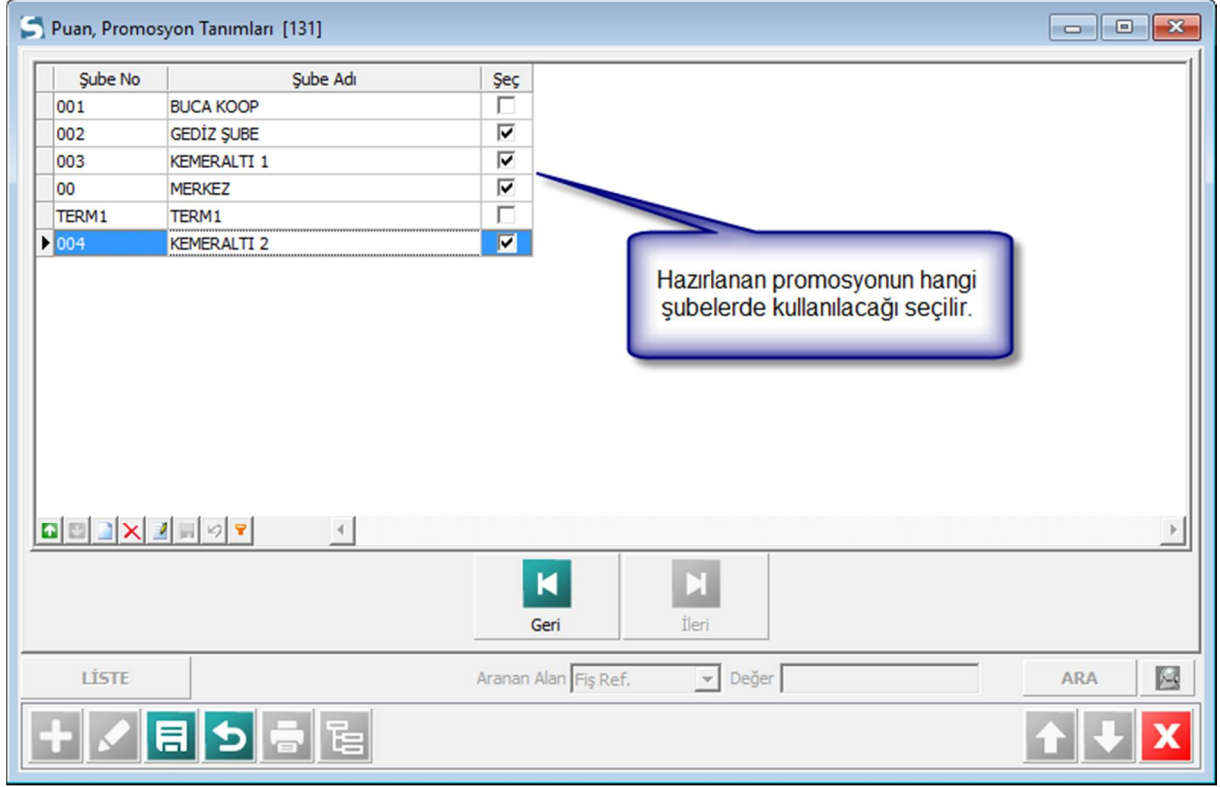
Puan, Promosyon Tanımları [131]

| Şube No | Şube Adı | Seç |
|---|---|---|
| 001 | BUCA KOOP | ☐ |
| 002 | GEDİZ ŞUBE | ☑ |
| 003 | KEMERALTI 1 | ☑ |
| 00 | MERKEZ | ☑ |
| TERM1 | TERM1 | ☐ |
| 004 | KEMERALTI 2 | ☑ |

Hazırlanan promosyonun hangi şubelerde kullanılacağı seçilir.

Geri

İleri

LİSTE

Aranan Alan Fiş Ref.

Değer

ARA